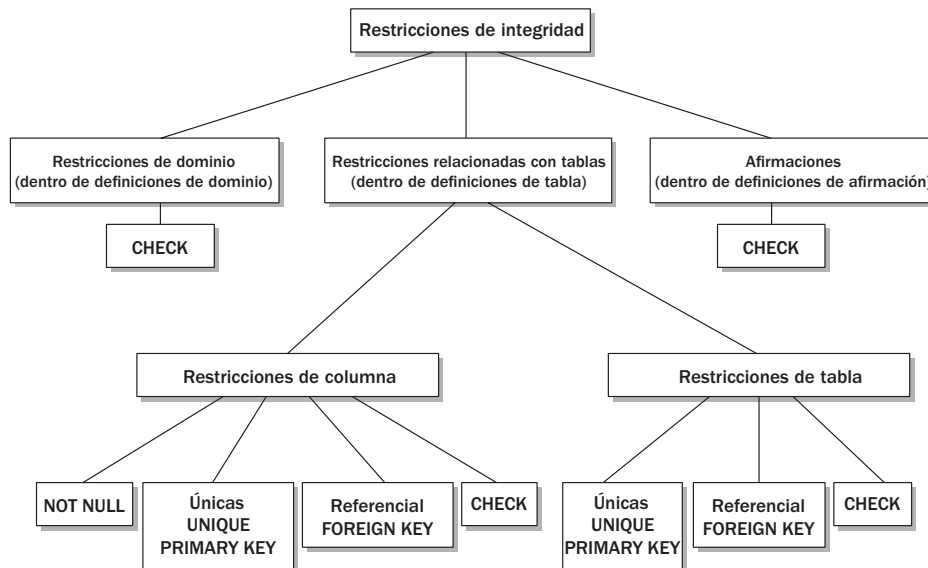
Restricciones de integridad

Restricciones de dominio
(dentro de definiciones de dominio)

CHECK

Restricciones relacionadas con tablas
(dentro de definiciones de tabla)

Afirmaciones
(dentro de definiciones de afirmación)

CHECK

Restricciones de columna

NOT NULL

Únicas
UNIQUE
PRIMARY KEY

Referencial
FOREIGN KEY

CHECK

Restricciones de tabla

Únicas
UNIQUE
PRIMARY KEY

Referencial
FOREIGN KEY

CHECK